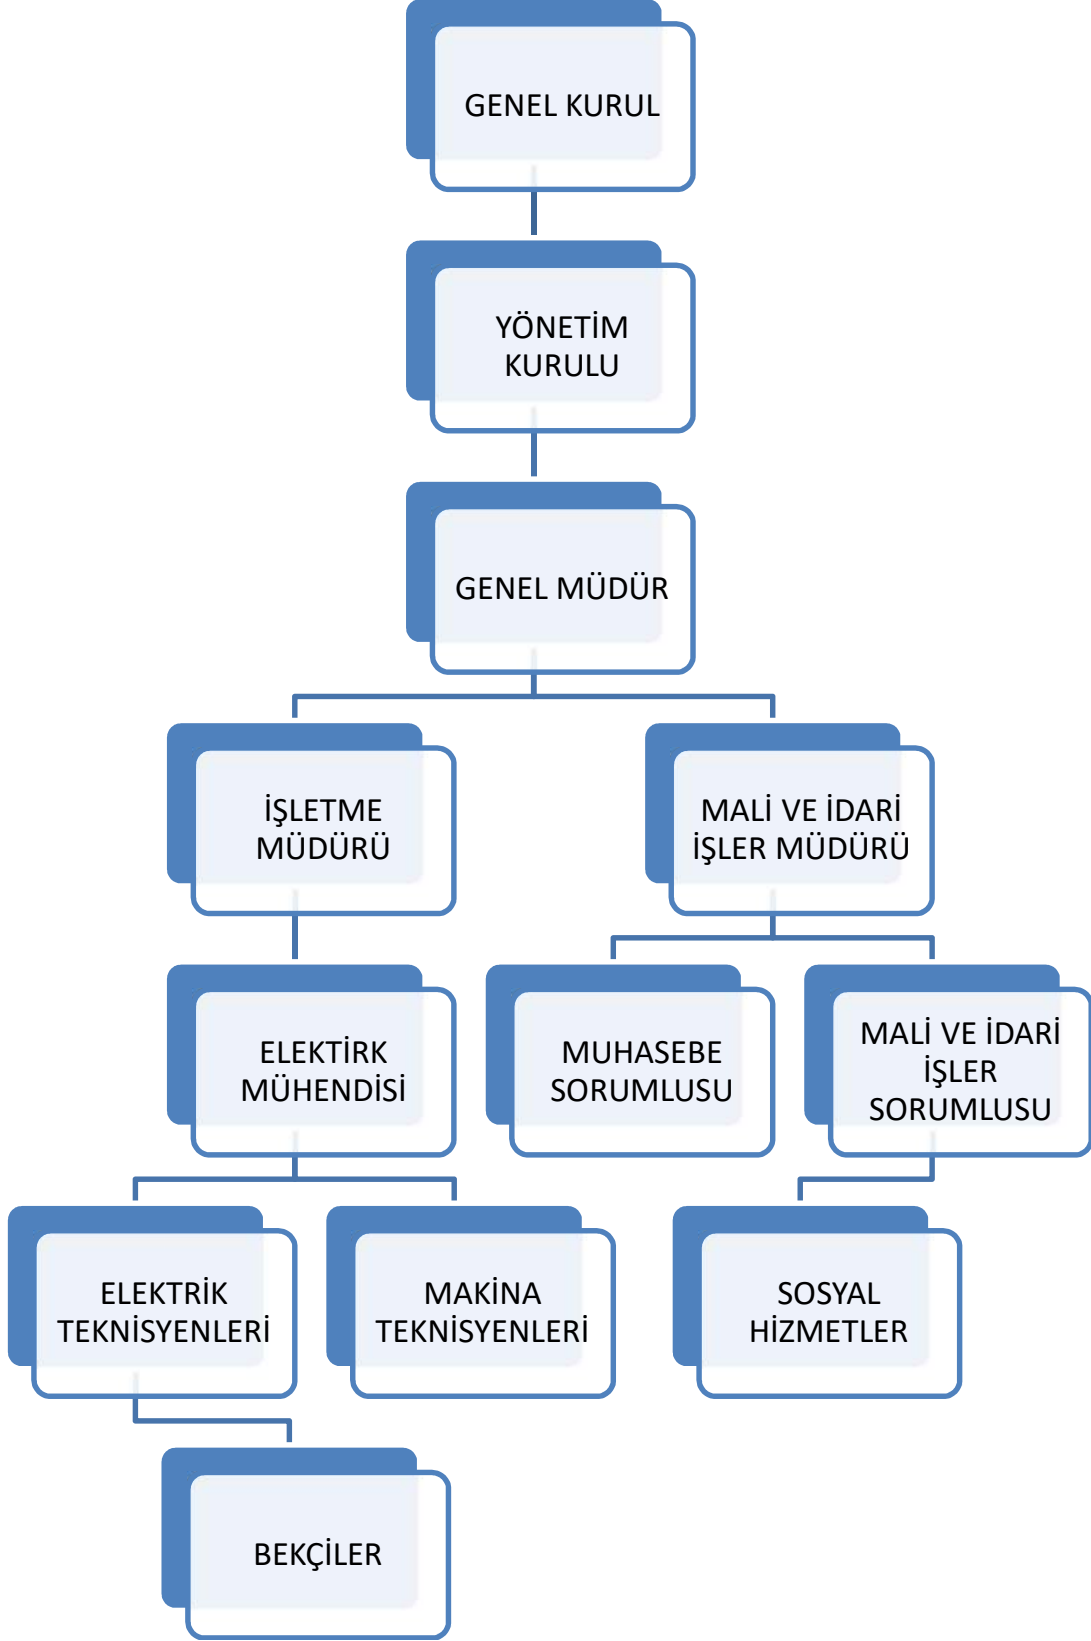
GENEL KURUL

YÖNETİM KURULU

GENEL MÜDÜR

İŞLETME MÜDÜRÜ

MALİ VE İDARİ İŞLER MÜDÜRÜ

ELEKTİRK MÜHENDİSİ

MUHASEBE SORUMLUSU

MALİ VE İDARİ İŞLER SORUMLUSU

ELEKTRİK TEKNİSYENLERİ

MAKİNA TEKNİSYENLERİ

SOSYAL HİZMETLER

BEKÇİLER